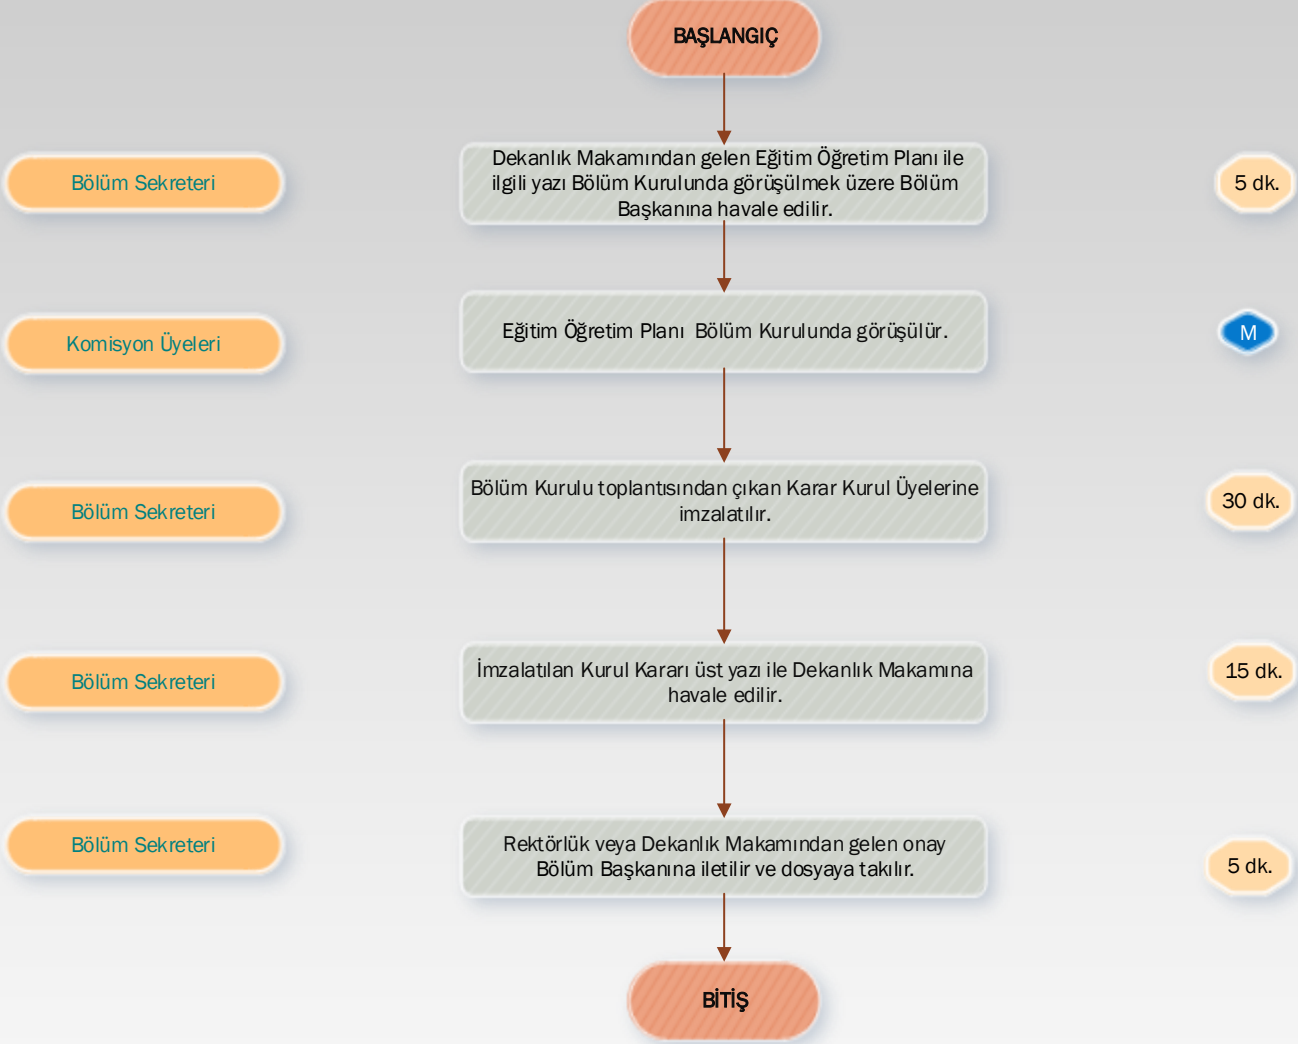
BAŞLANGIÇ

Bölüm Sekreteri

Dekanlık Makamından gelen Eğitim Öğretim Planı ile ilgili yazı Bölüm Kurulunda görüşülmek üzere Bölüm Başkanına havale edilir.

5 dk.

Komisyon Üyeleri

Eğitim Öğretim Planı Bölüm Kurulunda görüşülür.

M

Bölüm Sekreteri

Bölüm Kurulu toplantısından çıkan Karar Kurul Üyelerine imzalatılır.

30 dk.

Bölüm Sekreteri

İmzalatılan Kurul Kararı üst yazı ile Dekanlık Makamına havale edilir.

15 dk.

Bölüm Sekreteri

Rektörlük veya Dekanlık Makamından gelen onay Bölüm Başkanına iletilir ve dosyaya takılır.

5 dk.

BİTİŞ